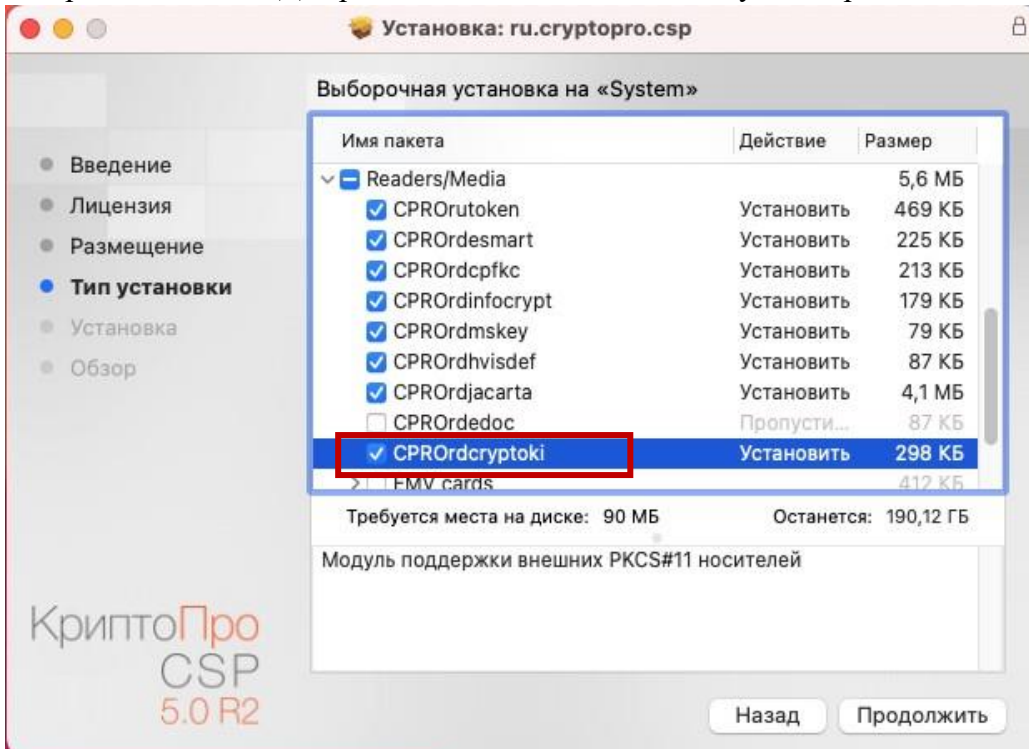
Установка: ru.cryptopro.csp

Введение
Лицензия
Размещение
Тип установки
Установка
Обзор

Выборочная установка на «System»

| Имя пакета | Действие | Размер |
|---|---|---|
| Readers/Media | | 5,6 МБ |
| CPROrutoken | Установить | 469 КБ |
| CPROrdesmart | Установить | 225 КБ |
| CPROrdcpfkc | Установить | 213 КБ |
| CPROrdinfocrypt | Установить | 179 КБ |
| CPROrdmskey | Установить | 79 КБ |
| CPROrdhvisdef | Установить | 87 КБ |
| CPROrdjacarta | Установить | 4,1 МБ |
| CPROrdedoc | Пропусти... | 87 КБ |
| CPROrdcryptoki | Установить | 298 КБ |
| EMV cards | | 412 КБ |

Требуется места на диске: 90 МБ
Останется: 190,12 ГБ

Модуль поддержки внешних PKCS#11 носителей

КриптоПро CSP 5.0 R2

Назад
Продолжить